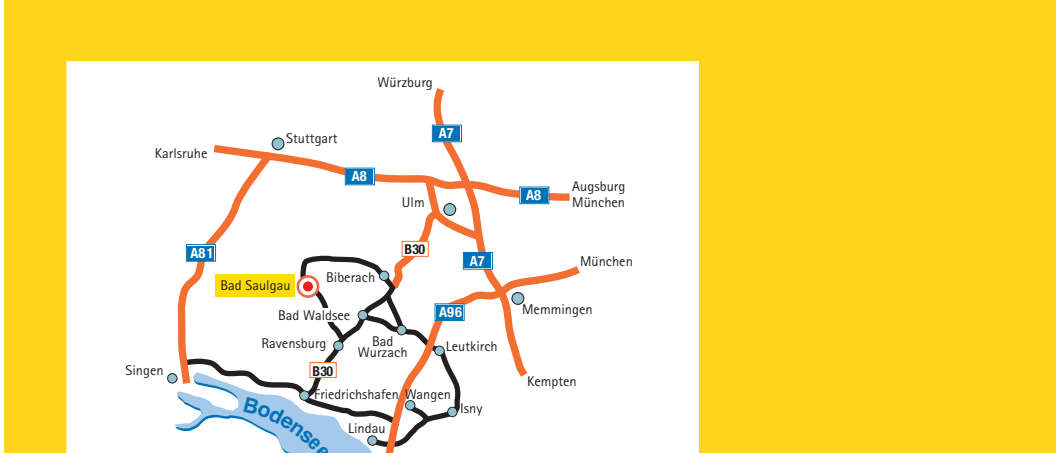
Würzburg
A7
Stuttgart
Karlsruhe
A8
Augsburg
A8
München
Ulm
B30
A81
A7
München
Biberach
Bad Saulgau
Memmingen
A96
Bad Waldsee
Ravensburg
Bad Wurzach
Leutkirch
Singen
B30
Kempten
Friedrichshafen
Wangen
Bodensee
Isny
Lindau